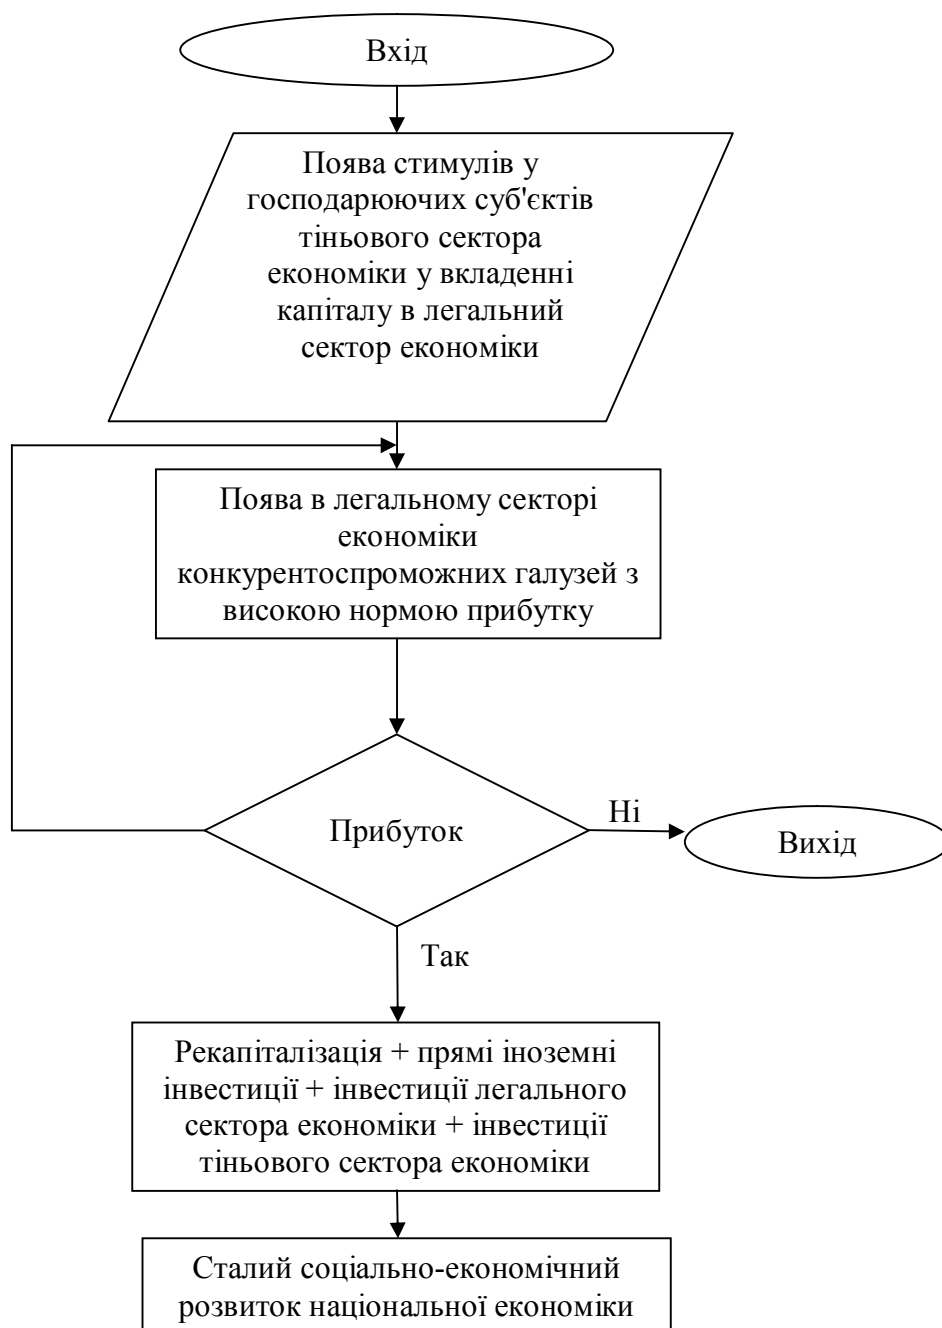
Вхід

Поява стимулів у господарюючих суб'єктів тіньового сектора економіки у вкладенні капіталу в легальний сектор економіки

Поява в легальному секторі економіки конкурентоспроможних галузей з високою нормою прибутку

Прибуток

Ні

Вихід

Так

Рекапіталізація + прямі іноземні інвестиції + інвестиції легального сектора економіки + інвестиції тіньового сектора економіки

Сталий соціально-економічний розвиток національної економіки